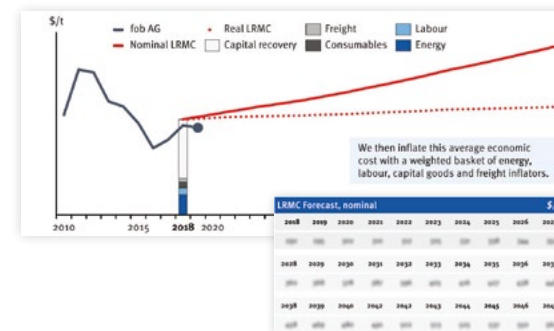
$/t

fob AG
Nominal LRMC
Real LRMC
Capital recovery
Freight
Consumables
Labour
Energy

2010
2015
2018
2020

We then inflate this average economic cost with a weighted basket of energy, labour, capital goods and freight inflators.

LRMC Forecast, nominal
$/

| 2018 | 2019 | 2020 | 2021 | 2022 | 2023 | 2024 | 2025 | 2026 | 20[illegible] |
|---|---|---|---|---|---|---|---|---|---|
| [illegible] | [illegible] | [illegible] | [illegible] | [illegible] | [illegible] | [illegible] | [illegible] | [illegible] | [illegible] |
| 2028 | 2029 | 2030 | 2031 | 2032 | 2033 | 2034 | 2035 | 2036 | 20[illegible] |
| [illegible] | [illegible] | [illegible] | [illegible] | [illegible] | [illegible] | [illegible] | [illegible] | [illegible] | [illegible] |
| 2038 | 2039 | 2040 | 2041 | 2042 | 2043 | 2044 | 2045 | 2046 | 20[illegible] |
| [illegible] | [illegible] | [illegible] | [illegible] | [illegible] | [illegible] | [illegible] | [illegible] | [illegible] | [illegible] |